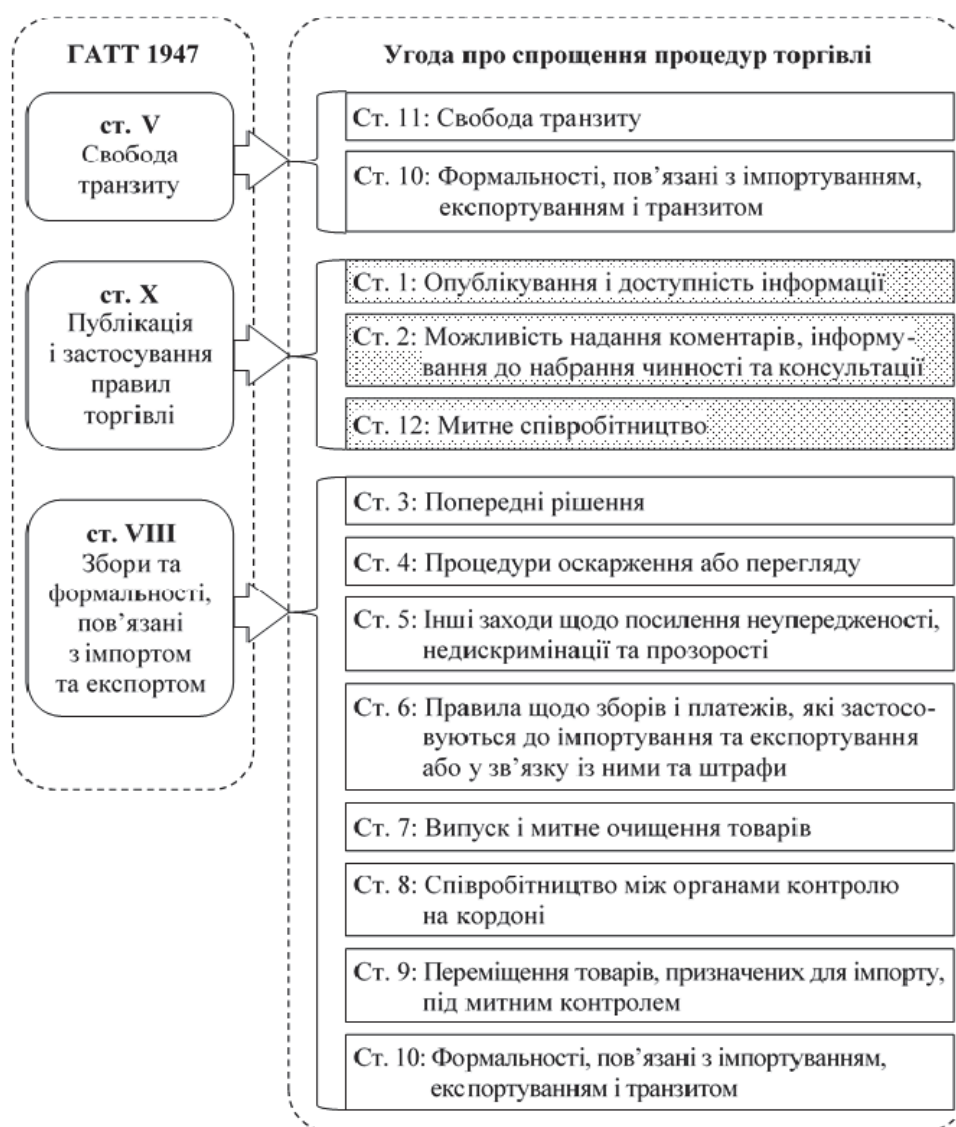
ГАТТ 1947

ст. V
Свобода транзиту

ст. X
Публікація і застосування правил торгівлі

ст. VIII
Збори та формальності, пов'язані з імпортом та експортом

Угода про спрощення процедур торгівлі

Ст. 11: Свобода транзиту

Ст. 10: Формальності, пов'язані з імпортуванням, експортуванням і транзитом

Ст. 1: Опублікування і доступність інформації

Ст. 2: Можливість надання коментарів, інформування до набрання чинності та консультації

Ст. 12: Митне співробітництво

Ст. 3: Попередні рішення

Ст. 4: Процедури оскарження або перегляду

Ст. 5: Інші заходи щодо посилення неупередженості, недискримінації та прозорості

Ст. 6: Правила щодо зборів і платежів, які застосовуються до імпортування та експортування або у зв'язку із ними та штрафи

Ст. 7: Випуск і митне очищення товарів

Ст. 8: Співробітництво між органами контролю на кордоні

Ст. 9: Переміщення товарів, призначених для імпорту, під митним контролем

Ст. 10: Формальності, пов'язані з імпортуванням, експортуванням і транзитом